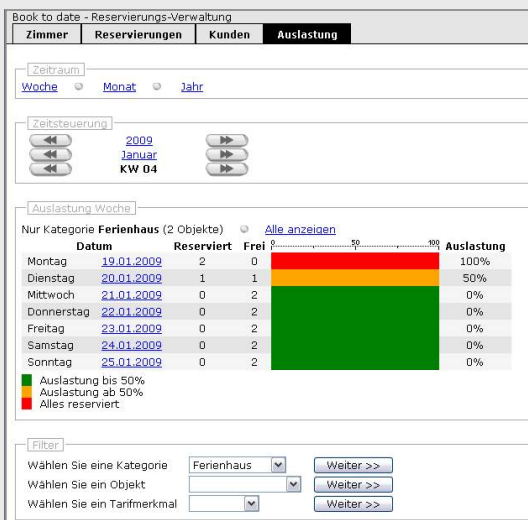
Book to date - Reservierungs-Verwaltung

Zimmer | Reservierungen | Kunden | Auslastung

Zeitraum

Woche Monat Jahr

Zeitsteuerung

2009
Januar
KW 04

Auslastung Woche

Nur Kategorie **Ferienhaus** (2 Objekte) Alle anzeigen

| | Datum | Reserviert | Frei | 0 50 100 | Auslastung |
|---|---|---|---|---|---|
| Montag | 19.01.2009 | 2 | 0 | | 100% |
| Dienstag | 20.01.2009 | 1 | 1 | | 50% |
| Mittwoch | 21.01.2009 | 0 | 2 | | 0% |
| Donnerstag | 22.01.2009 | 0 | 2 | | 0% |
| Freitag | 23.01.2009 | 0 | 2 | | 0% |
| Samstag | 24.01.2009 | 0 | 2 | | 0% |
| Sonntag | 25.01.2009 | 0 | 2 | | 0% |

Auslastung bis 50%
Auslastung ab 50%
Alles reserviert

Filter

Wählen Sie eine Kategorie Ferienhaus Weiter >>
Wählen Sie ein Objekt Weiter >>
Wählen Sie ein Tarifmerkmal Weiter >>